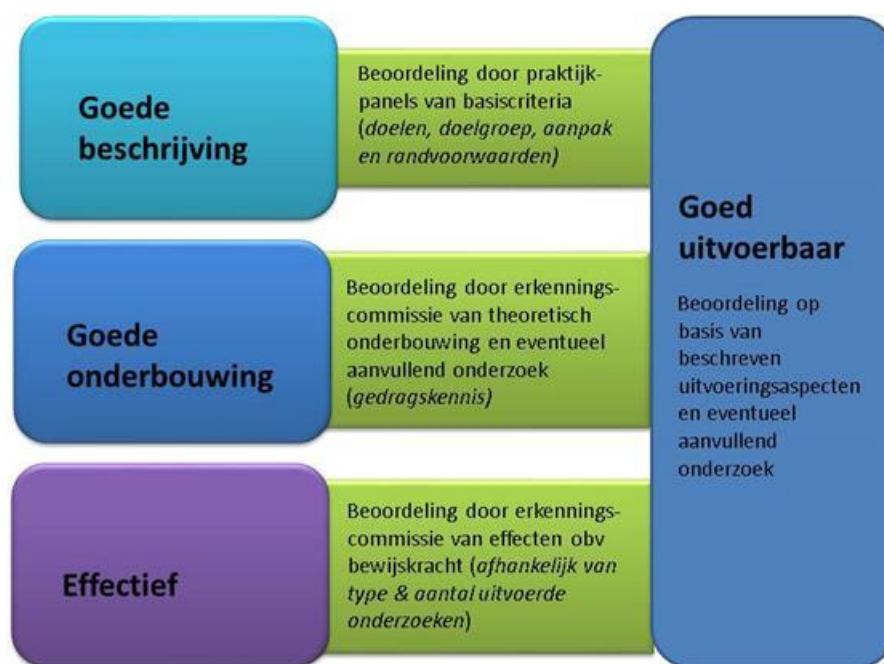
Goede beschrijving

Beoordeling door praktijkpanels van basiscriteria (doelen, doelgroep, aanpak en randvoorwaarden)

Goede onderbouwing

Beoordeling door erkenningscommissie van theoretisch onderbouwing en eventueel aanvullend onderzoek (gedragskennis)

Effectief

Beoordeling door erkenningscommissie van effecten obv bewijskracht (afhankelijk van type & aantal uitvoerde onderzoeken)

Goed uitvoerbaar

Beoordeling op basis van beschreven uitvoeringsaspecten en eventueel aanvullend onderzoek